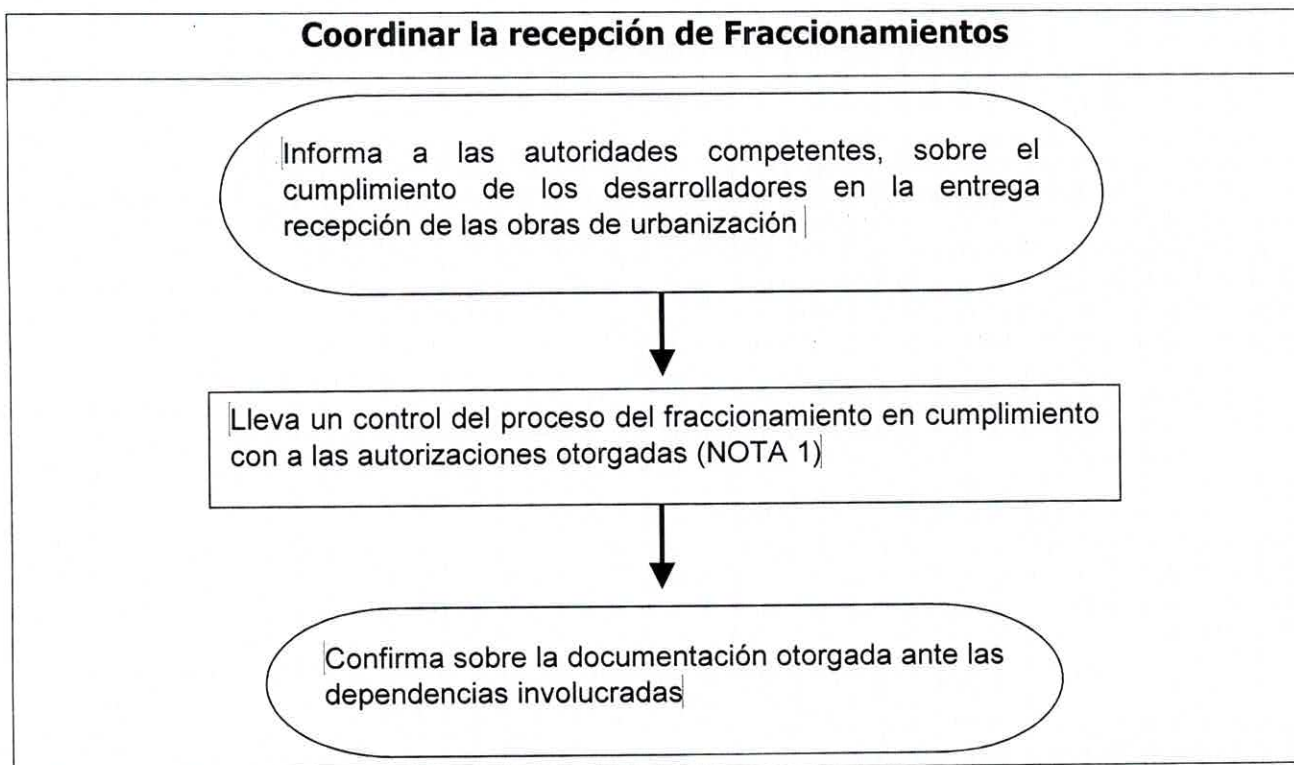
Coordinar la recepción de Fraccionamientos

Informa a las autoridades competentes, sobre el cumplimiento de los desarrolladores en la entrega recepción de las obras de urbanización

Lleva un control del proceso del fraccionamiento en cumplimiento con a las autorizaciones otorgadas (NOTA 1)

Confirma sobre la documentación otorgada ante las dependencias involucradas